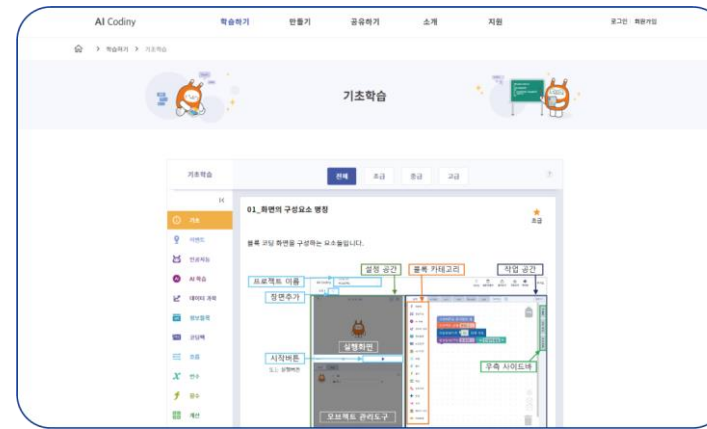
AI Codiny 학습하기 만들기 공유하기 소개 지원 로그인 회원가입

> 학습하기 > 기초학습

기초학습

기초학습

전체 초급 중급 고급

기초

사운드

인공지능

AI 학습

데이터 과학

정보탐색

코딩팩

흐름

변수

함수

계산

01_화면의 구성요소 명칭

초급

블록 코딩 화면을 구성하는 요소들입니다.

프로젝트 이름

설정 공간

블록 카테고리

작업 공간

장면추가

실행화면

시작버튼

우측 사이드바

오브젝트 관리도구